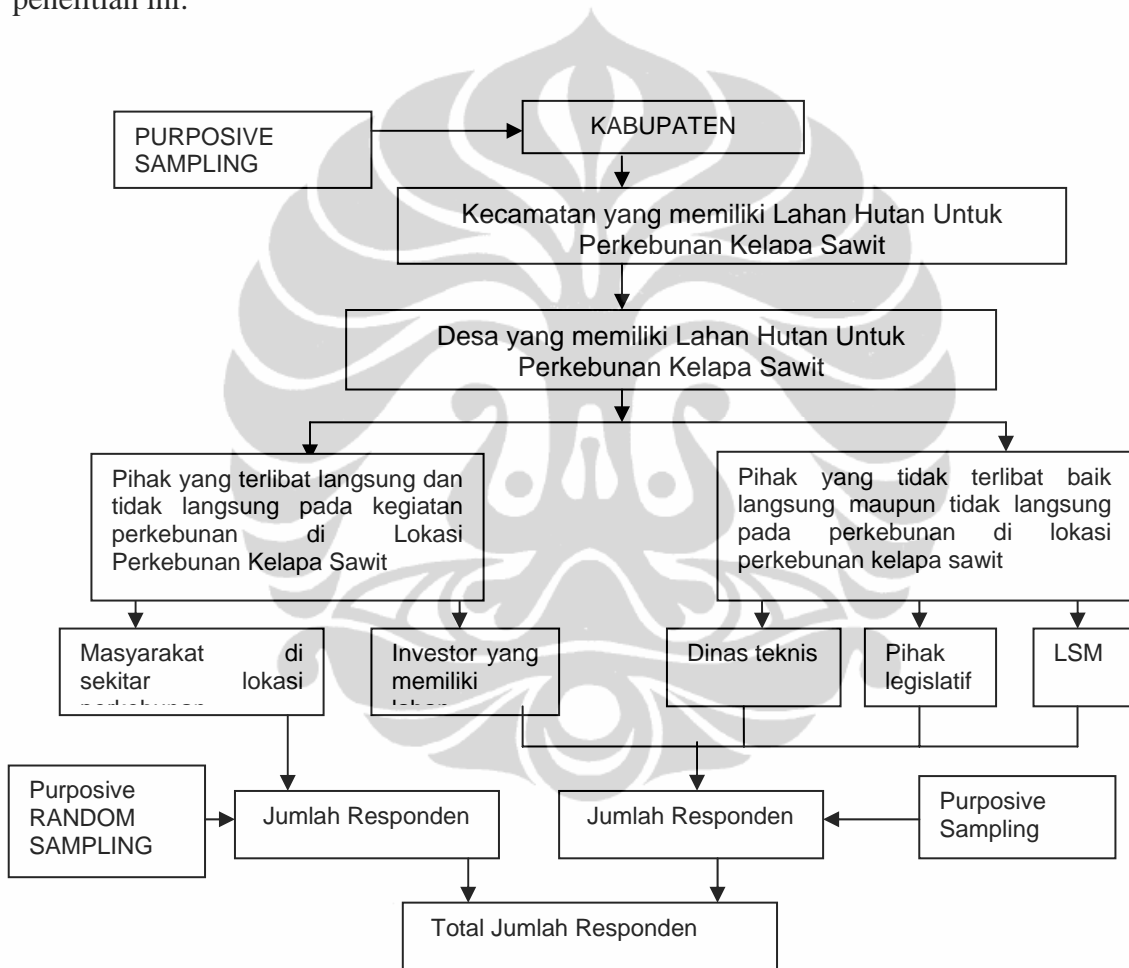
penelitian ini:

PURPOSIVE SAMPLING

KABUPATEN

Kecamatan yang memiliki Lahan Hutan Untuk Perkebunan Kelapa Sawit

Desa yang memiliki Lahan Hutan Untuk Perkebunan Kelapa Sawit

Pihak yang terlibat langsung dan tidak langsung pada kegiatan perkebunan di Lokasi Perkebunan Kelapa Sawit

Pihak yang tidak terlibat baik langsung maupun tidak langsung pada perkebunan di lokasi perkebunan kelapa sawit

Masyarakat di sekitar lokasi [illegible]

Investor yang memiliki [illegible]

Dinas teknis

Pihak legislatif

LSM

Purposive RANDOM SAMPLING

Jumlah Responden

Jumlah Responden

Purposive Sampling

Total Jumlah Responden